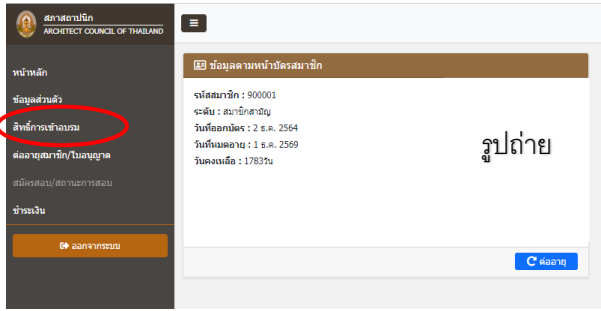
สภาสถาปนิก
ARCHITECT COUNCIL OF THAILAND

หน้าหลัก
ข้อมูลส่วนตัว
สิทธิ์การเข้าอบรม
ต่ออายุสมาชิก/ใบอนุญาต
สมัครสอบ/สถานะการสอบ
ชำระเงิน

ออกจากระบบ

ข้อมูลตามหน้าบัตรสมาชิก

รหัสสมาชิก : 900001
ระดับ : สมาชิกสามัญ
วันที่ออกบัตร : 2 ธ.ค. 2564
วันที่หมดอายุ : 1 ธ.ค. 2569
วันคงเหลือ : 1783วัน

รูปถ่าย

ต่ออายุ